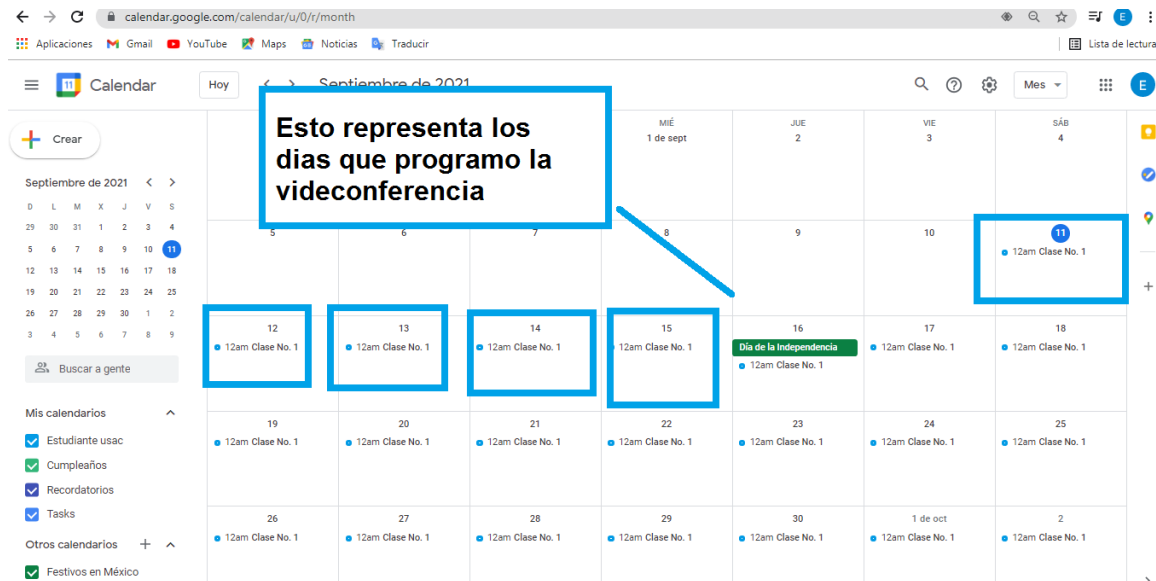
calendar.google.com/calendar/u/0/r/month

Aplicaciones Gmail YouTube Maps Noticias Traducir Lista de lectura

Calendar Hoy Septiembre de 2021 Mes E

Crear

Septiembre de 2021

| D | L | M | X | J | V | S |
|---|---|---|---|---|---|---|
| 29 | 30 | 31 | 1 | 2 | 3 | 4 |
| 5 | 6 | 7 | 8 | 9 | 10 | 11 |
| 12 | 13 | 14 | 15 | 16 | 17 | 18 |
| 19 | 20 | 21 | 22 | 23 | 24 | 25 |
| 26 | 27 | 28 | 29 | 30 | 1 | 2 |
| 3 | 4 | 5 | 6 | 7 | 8 | 9 |

Buscar a gente

Mis calendarios
Estudiante usac
Cumpleaños
Recordatorios
Tasks

Otros calendarios
Festivos en México

Esto representa los dias que programo la videoconferencia

| | | | MIÉ | JUE | VIE | SÁB |
|---|---|---|---|---|---|---|
| | | | 1 de sept | 2 | 3 | 4 |
| 5 | 6 | 7 | 8 | 9 | 10 | 11 12am Clase No. 1 |
| 12 12am Clase No. 1 | 13 12am Clase No. 1 | 14 12am Clase No. 1 | 15 12am Clase No. 1 | 16 Día de la Independencia 12am Clase No. 1 | 17 12am Clase No. 1 | 18 12am Clase No. 1 |
| 19 12am Clase No. 1 | 20 12am Clase No. 1 | 21 12am Clase No. 1 | 22 12am Clase No. 1 | 23 12am Clase No. 1 | 24 12am Clase No. 1 | 25 12am Clase No. 1 |
| 26 12am Clase No. 1 | 27 12am Clase No. 1 | 28 12am Clase No. 1 | 29 12am Clase No. 1 | 30 12am Clase No. 1 | 1 de oct 12am Clase No. 1 | 2 12am Clase No. 1 |